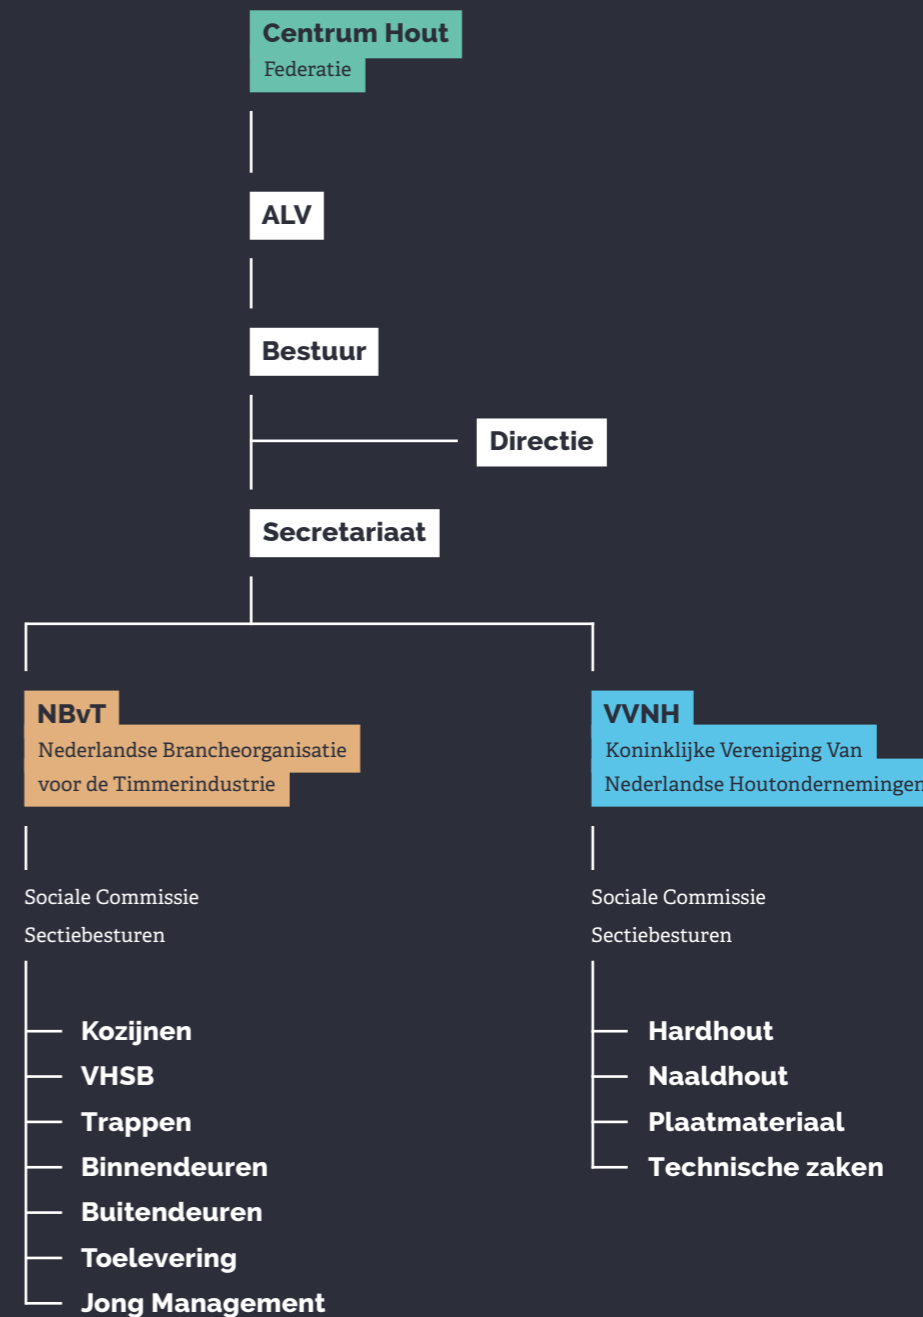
Centrum Hout
Federatie

ALV

Bestuur

Directie

Secretariaat

NBvT
Nederlandse Brancheorganisatie voor de Timmerindustrie

Sociale Commissie
Sectiebesturen

Kozijnen
VHSB
Trappen
Binnendeuren
Buitendeuren
Toelevering
Jong Management

VVNH
Koninklijke Vereniging Van Nederlandse Houtondernemingen

Sociale Commissie
Sectiebesturen

Hardhout
Naaldhout
Plaatmateriaal
Technische zaken